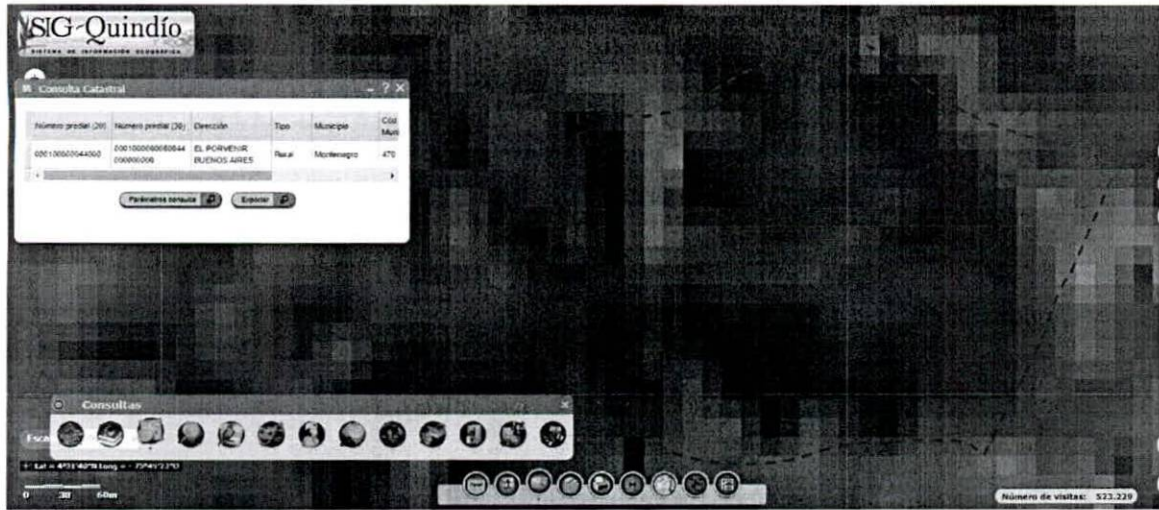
SIG-Quindío
SISTEMA DE INFORMACIÓN GEOGRÁFICA

Consulta Catastral

| Número predial (20) | Número predial (30) | Dirección | Tipo | Municipio | Cód Mun |
|---|---|---|---|---|---|
| 000100000044000 | 0001000000080044 000000000 | EL PORVENIR BUENOS AIRES | Rural | Montenegro | 470 |

Parámetros consulta
Exportar

Consultas

Esca

Lat = 4°31'40"N Long = -75°45'22"O

0 30 60m

Número de visitas: 523.229